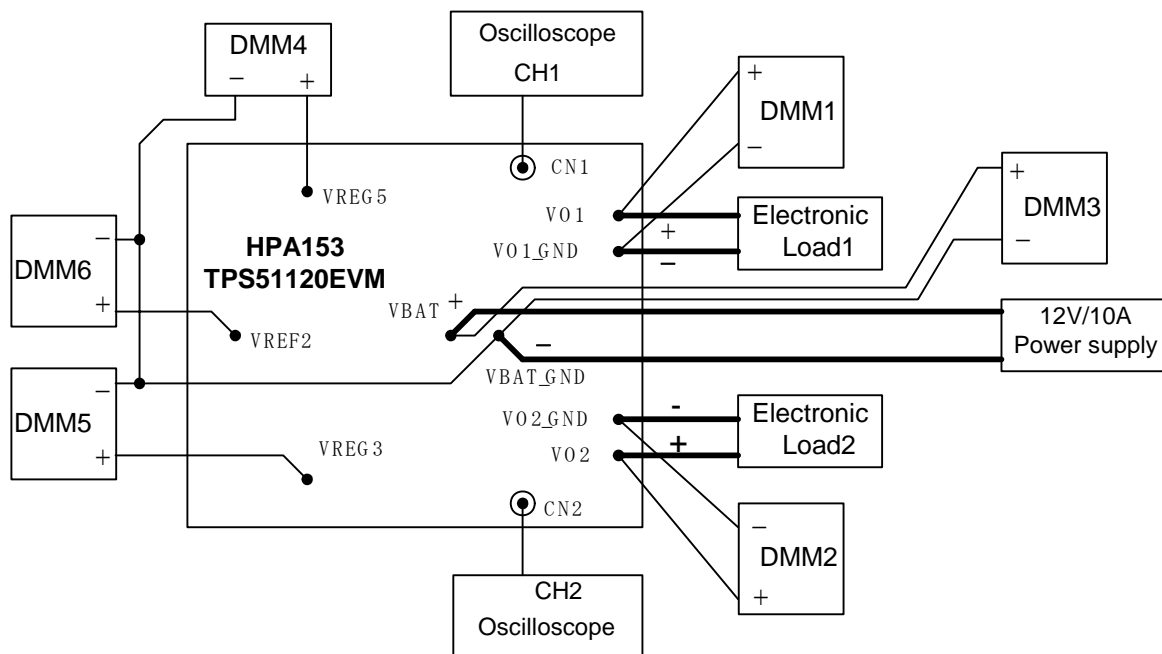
DMM4
− +

Oscilloscope
CH1

DMM1
+
−

CN1

VREG5

VO1
VO1_GND

Electronic
Load1

+
−

DMM3
+
−

HPA153
TPS51120EVM

DMM6
−
+

VBAT +

VREF2

12V/10A
Power supply

−

VBAT_GND

DMM5
−
+

VO2_GND
VO2

-
+

Electronic
Load2

VREG3

CN2

DMM2
−
+

CH2
Oscilloscope